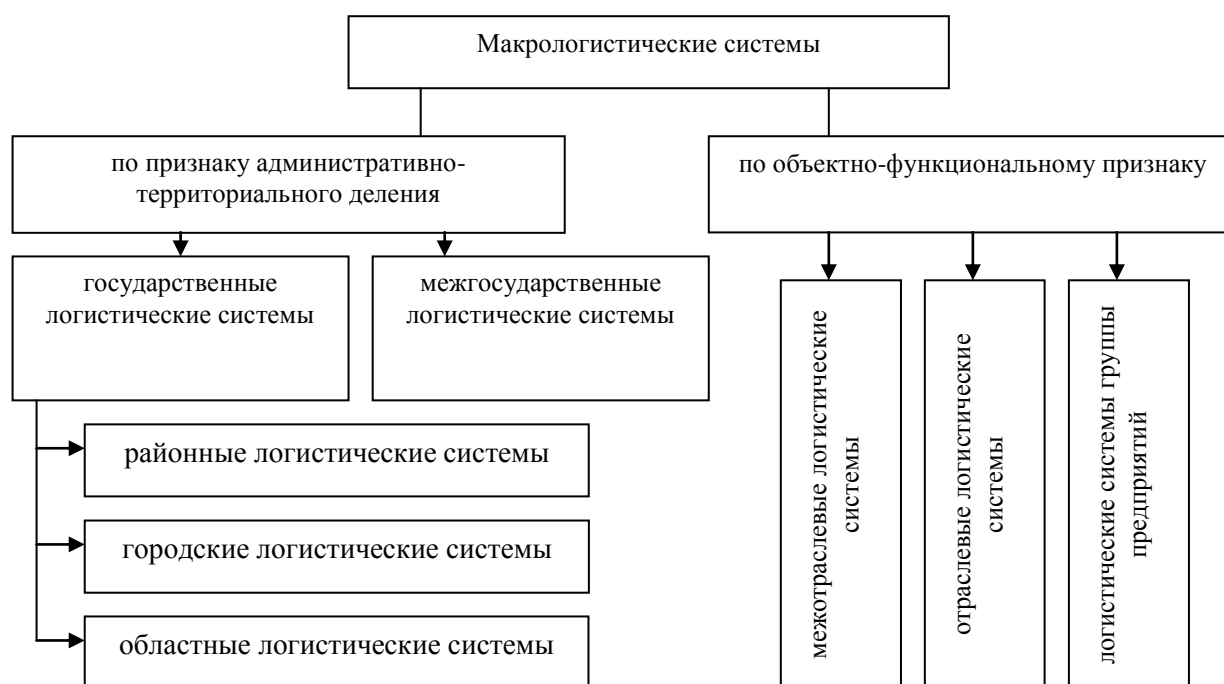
Макрологистические системы

по признаку административно-территориального деления

по объектно-функциональному признаку

государственные логистические системы

межгосударственные логистические системы

районные логистические системы

городские логистические системы

областные логистические системы

межотраслевые логистические системы

отраслевые логистические системы

логистические системы группы предприятий